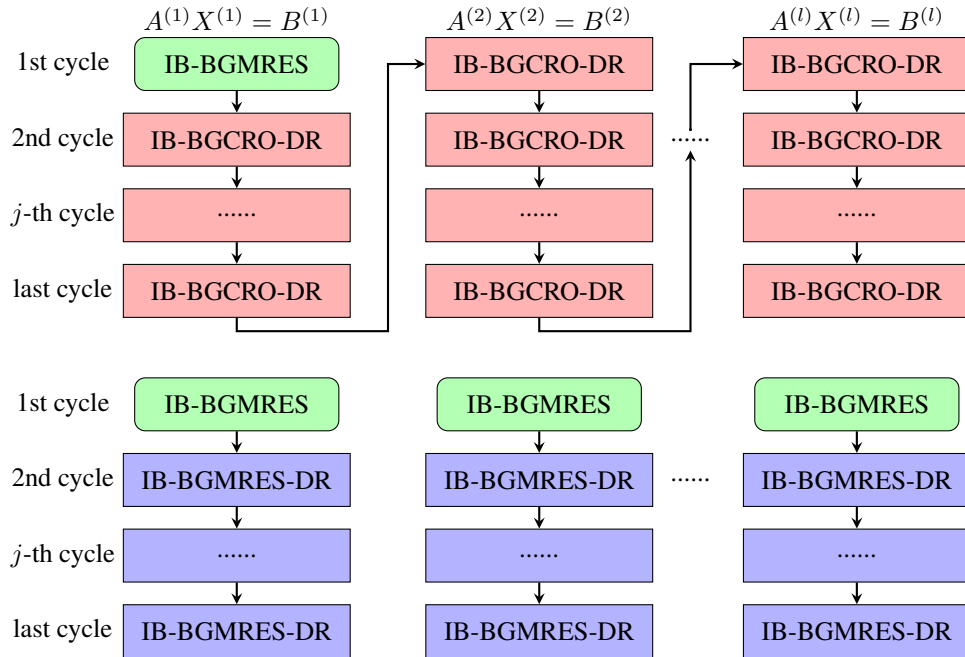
$A^{(1)}X^{(1)} = B^{(1)}$

$A^{(2)}X^{(2)} = B^{(2)}$

$A^{(l)}X^{(l)} = B^{(l)}$

1st cycle
IB-BGMRES
IB-BGCRO-DR
IB-BGCRO-DR

2nd cycle
IB-BGCRO-DR
IB-BGCRO-DR
......
IB-BGCRO-DR

$j$-th cycle
......
......
......

last cycle
IB-BGCRO-DR
IB-BGCRO-DR
IB-BGCRO-DR

1st cycle
IB-BGMRES
IB-BGMRES
IB-BGMRES

2nd cycle
IB-BGMRES-DR
IB-BGMRES-DR
......
IB-BGMRES-DR

$j$-th cycle
......
......
......

last cycle
IB-BGMRES-DR
IB-BGMRES-DR
IB-BGMRES-DR